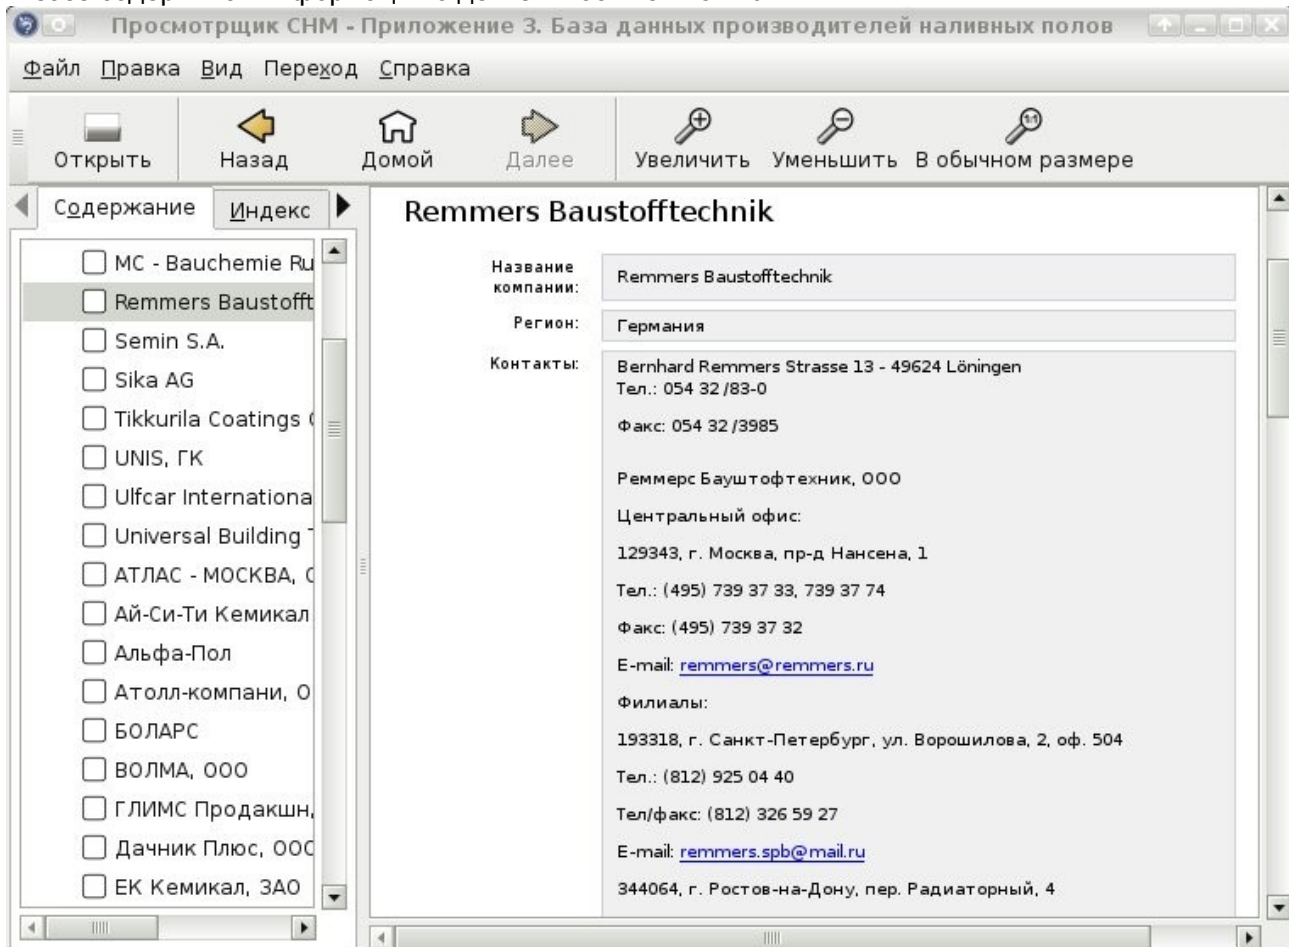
Просмотрщик CHM - Приложение 3. База данных производителей наливных полов

Файл Правка Вид Переход Справка

Открыть Назад Домой Далее Увеличить Уменьшить В обычном размере

Содержание Индекс

MC - Bauchemie Ru
Remmers Baustofft
Semin S.A.
Sika AG
Tikkurila Coatings (
UNIS, ГК
Ulfcar Internationa
Universal Building
АТЛАС - МОСКВА, (
Ай-Си-Ти Кемикал
Альфа-Пол
Атолл-компани, О
БОЛАРС
ВОЛМА, ООО
ГЛИМС Продакшн,
Дачник Плюс, ООС
ЕК Кемикал, ЗАО

Remmers Baustofftechnik

| Название компании: | Remmers Baustofftechnik |
|---|---|
| Регион: | Германия |
| Контакты: | Bernhard Remmers Strasse 13 - 49624 Löningen<br>Тел.: 054 32 /83-0<br>Факс: 054 32 /3985<br>Реммерс Бауштофтехник, ООО<br>Центральный офис:<br>129343, г. Москва, пр-д Нансена, 1<br>Тел.: (495) 739 37 33, 739 37 74<br>Факс: (495) 739 37 32<br>E-mail: remmers@remmers.ru<br>Филиалы:<br>193318, г. Санкт-Петербург, ул. Ворошилова, 2, оф. 504<br>Тел.: (812) 925 04 40<br>Тел/факс: (812) 326 59 27<br>E-mail: remmers.spb@mail.ru<br>344064, г. Ростов-на-Дону, пер. Радиаторный, 4 |